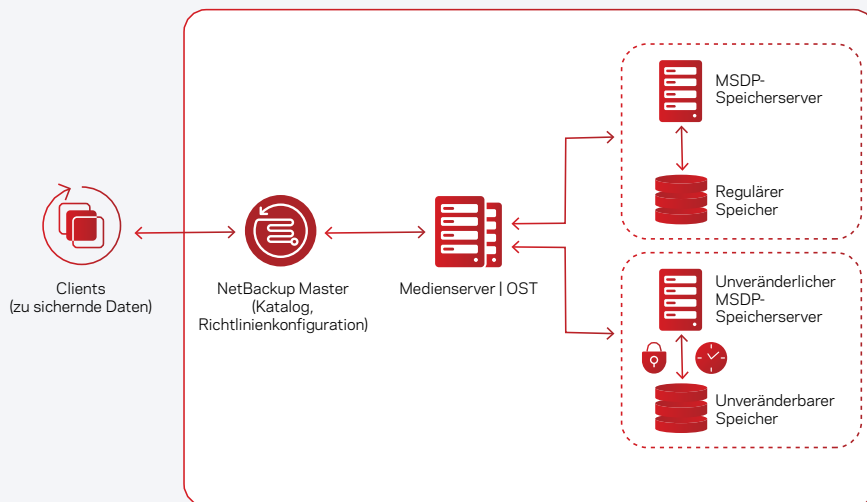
Clients
(zu sichernde Daten)

NetBackup Master
(Katalog,
Richtlinienkonfiguration)

Medienserver | OST

MSDP-
Speicherserver

Regulärer
Speicher

Unveränderlicher
MSDP-
Speicherserver

Unveränderbarer
Speicher